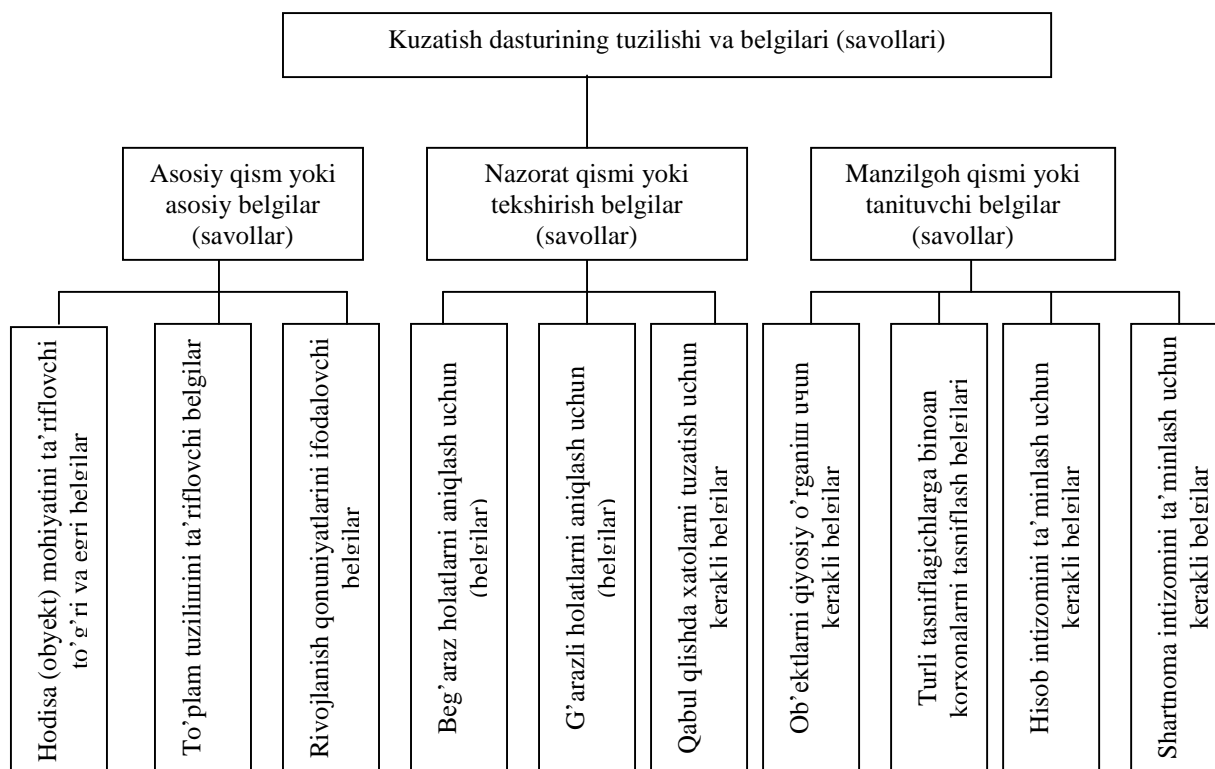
Kuzatish dasturining tuzilishi va belgilari (savollari)

Asosiy qism yoki asosiy belgilar (savollar)

Nazorat qismi yoki tekshirish belgilar (savollar)

Manzilgoh qismi yoki tanituvchi belgilar (savollar)

Hodisa (obyekt) mohiyatini ta'riflovchi to'g'ri va egri belgilar

To'plam tuzilishini ta'riflovchi belgilar

Rivojlanish qonuniyatlarini ifodalovchi belgilar

Beg'araz holatlarni aniqlash uchun (belgilar)

G'arazli holatlarni aniqlash uchun (belgilar)

Qabul qlishda xatolarni tuzatish uchun kerakli belgilar

Ob'ektlarni qiyosiy o'rganish uchun kerakli belgilar

Turli tasniflagichlarga binoan korxonalarni tasniflash belgilari

Hisob intizomini ta'minlash uchun kerakli belgilar

Shartnoma intizomini ta'minlash uchun kerakli belgilar